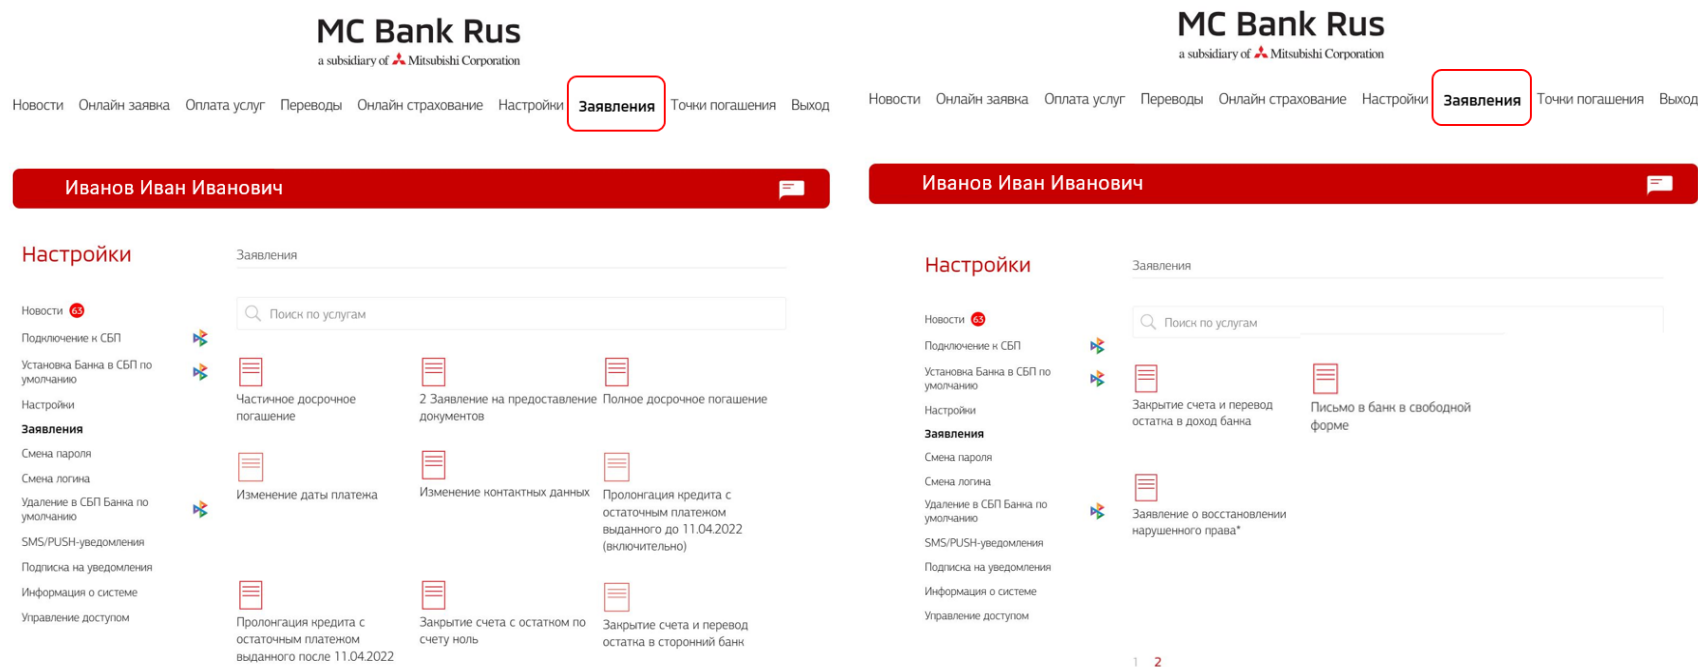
MC Bank Rus
a subsidiary of Mitsubishi Corporation

Новости Онлайн заявка Оплата услуг Переводы Онлайн страхование Настройки Заявления Точки погашения Выход

Иванов Иван Иванович

Настройки

Новости 63
Подключение к СБП
Установка Банка в СБП по умолчанию
Настройки
Заявления
Смена пароля
Смена логина
Удаление в СБП Банка по умолчанию
SMS/PUSH-уведомления
Подписка на уведомления
Информация о системе
Управление доступом

Заявления

Поиск по услугам

Частичное досрочное погашение
2 Заявление на предоставление документов
Полное досрочное погашение
Изменение даты платежа
Изменение контактных данных
Пролонгация кредита с остаточным платежом выданного до 11.04.2022 (включительно)
Пролонгация кредита с остаточным платежом выданного после 11.04.2022
Закрытие счета с остатком по счету ноль
Закрытие счета и перевод остатка в сторонний банк

MC Bank Rus
a subsidiary of Mitsubishi Corporation

Новости Онлайн заявка Оплата услуг Переводы Онлайн страхование Настройки Заявления Точки погашения Выход

Иванов Иван Иванович

Настройки

Новости 63
Подключение к СБП
Установка Банка в СБП по умолчанию
Настройки
Заявления
Смена пароля
Смена логина
Удаление в СБП Банка по умолчанию
SMS/PUSH-уведомления
Подписка на уведомления
Информация о системе
Управление доступом

Заявления

Поиск по услугам

Закрытие счета и перевод остатка в доход банка
Письмо в банк в свободной форме
Заявление о восстановлении нарушенного права*

1 2